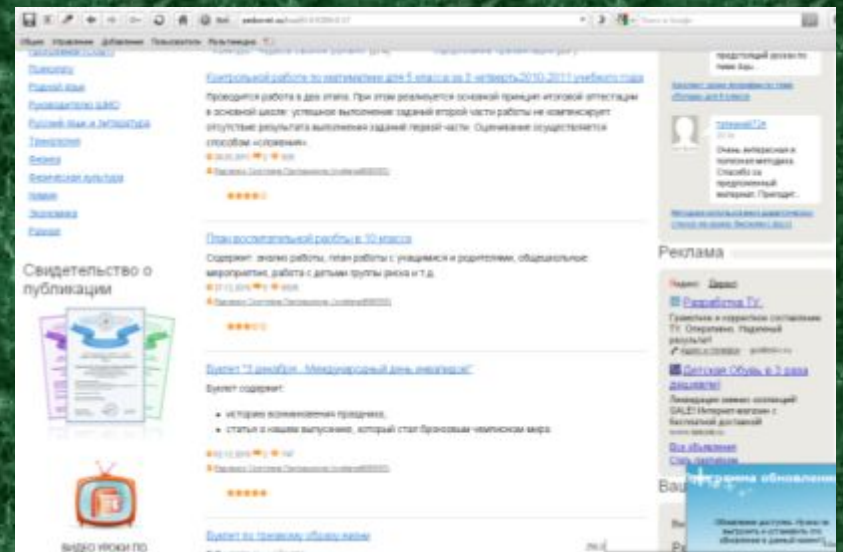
Общие Управление Добавления Пользователи Рекомендации

Психологу
Родной язык
Руководителю ШМО
Русский язык и литература
Технология
Физика
Физическая культура
Химия
Экономика
Разное

Свидетельство о публикации

ВИДЕО УРОКИ ПО

Контрольная работа по математике для 5 класса за 3 четверть 2010-2011 учебного года

Проводится работа в два этапа. При этом реализуется основной принцип итоговой аттестации в основной школе: успешное выполнение заданий второй части работы не компенсирует отсутствие результата выполнения заданий первой части. Оценивание осуществляется способом «сложения».

План воспитательной работы в 10 классе

Содержит: анализ работы, план работы с учащимися и родителями, общешкольные мероприятия, работа с детьми группы риска и т.д.

Буклет "3 декабря - Международный день инвалидов"

Буклет содержит:

• историю возникновения праздника,
• статьи о нашем выпускнике, который стал бронзовым чемпионом мира.

Буклет по правовому образованию

Очень интересная и полезная методика. Спасибо за предложенный материал. Пригодит...

Реклама

Яндекс Директ

Разработка ТУ

Детская Обувь в 3 раза дешевле!

Все объявления

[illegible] обновлен